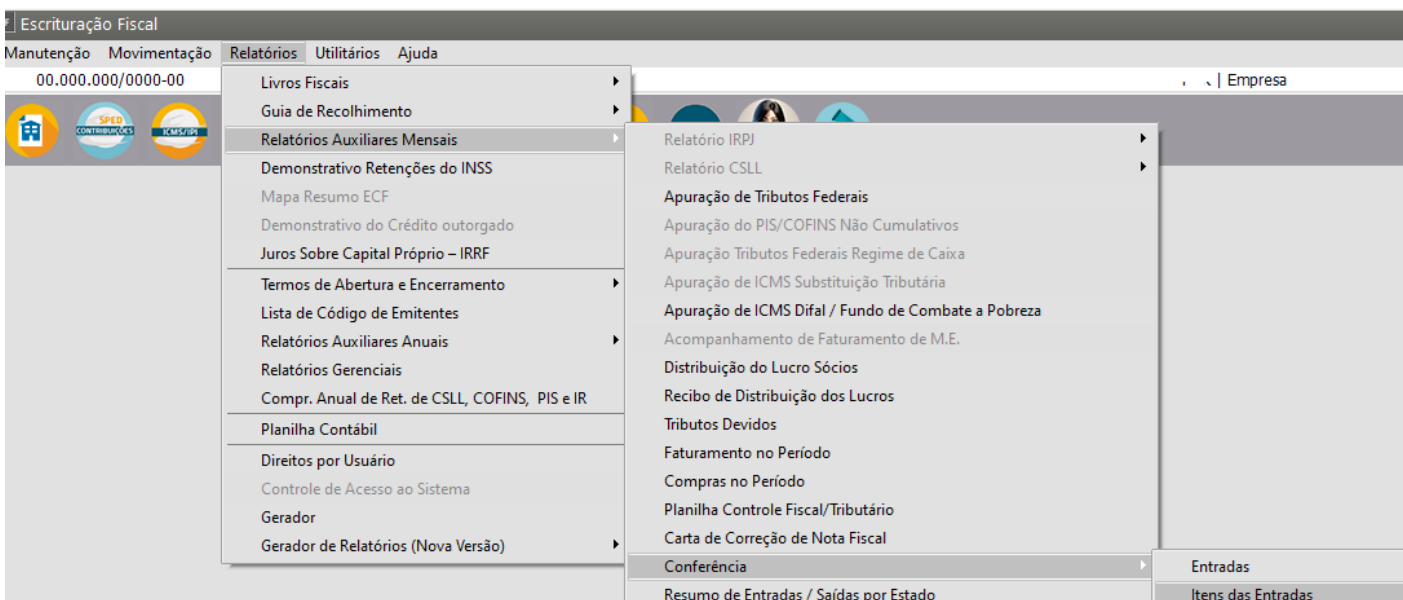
Escrituração Fiscal

Manutenção Movimentação Relatórios Utilitários Ajuda

00.000.000/0000-00

| Empresa

SPED CONTRIBUIÇÕES

ICMS/IPI

Livros Fiscais
Guia de Recolhimento
Relatórios Auxiliares Mensais
Demonstrativo Retenções do INSS
Mapa Resumo ECF
Demonstrativo do Crédito outorgado
Juros Sobre Capital Próprio – IRRF
Termos de Abertura e Encerramento
Lista de Código de Emitentes
Relatórios Auxiliares Anuais
Relatórios Gerenciais
Compr. Anual de Ret. de CSLL, COFINS, PIS e IR
Planilha Contábil
Direitos por Usuário
Controle de Acesso ao Sistema
Gerador
Gerador de Relatórios (Nova Versão)

Relatório IRPJ
Relatório CSLL
Apuração de Tributos Federais
Apuração do PIS/COFINS Não Cumulativos
Apuração Tributos Federais Regime de Caixa
Apuração de ICMS Substituição Tributária
Apuração de ICMS Difal / Fundo de Combate a Pobreza
Acompanhamento de Faturamento de M.E.
Distribuição do Lucro Sócios
Recibo de Distribuição dos Lucros
Tributos Devidos
Faturamento no Período
Compras no Período
Planilha Controle Fiscal/Tributário
Carta de Correção de Nota Fiscal
Conferência
Resumo de Entradas / Saídas por Estado

Entradas
Itens das Entradas